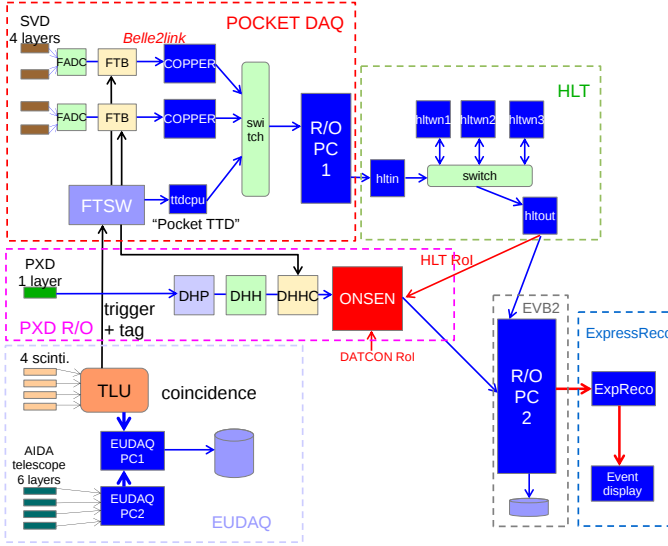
SVD
4 layers

POCKET DAQ

Belle2link

FADC
FTB
COPPER

FADC
FTB
COPPER

swi
tch

R/O
PC
1

FTSW
ttdcpu
"Pocket TTD"

HLT

hltwn1
hltwn2
hltwn3

hltin
switch
hltout

PXD
1 layer

DHP
DHH
DHHC

ONSEN

HLT RoI

PXD R/O

trigger
+ tag

DATCON RoI

EVB2

ExpressReco

4 scinti.

TLU

coincidence

R/O
PC
2

ExpReco

AIDA
telescope
6 layers

EUDAQ
PC1

EUDAQ
PC2

EUDAQ

Event
display